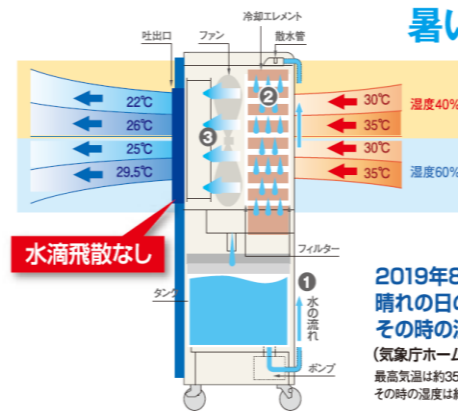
暑い

吐出口

ファン

冷却エレメント

散水管

22℃

26℃

25℃

29.5℃

30℃

35℃

30℃

35℃

湿度40%

湿度60%

2

3

水滴飛散なし

フィルター

タンク

1

水の流れ

ポンプ

2019年8

晴れの日の

その時の

(気象庁ホーム

最高気温は約35

その時の湿度は